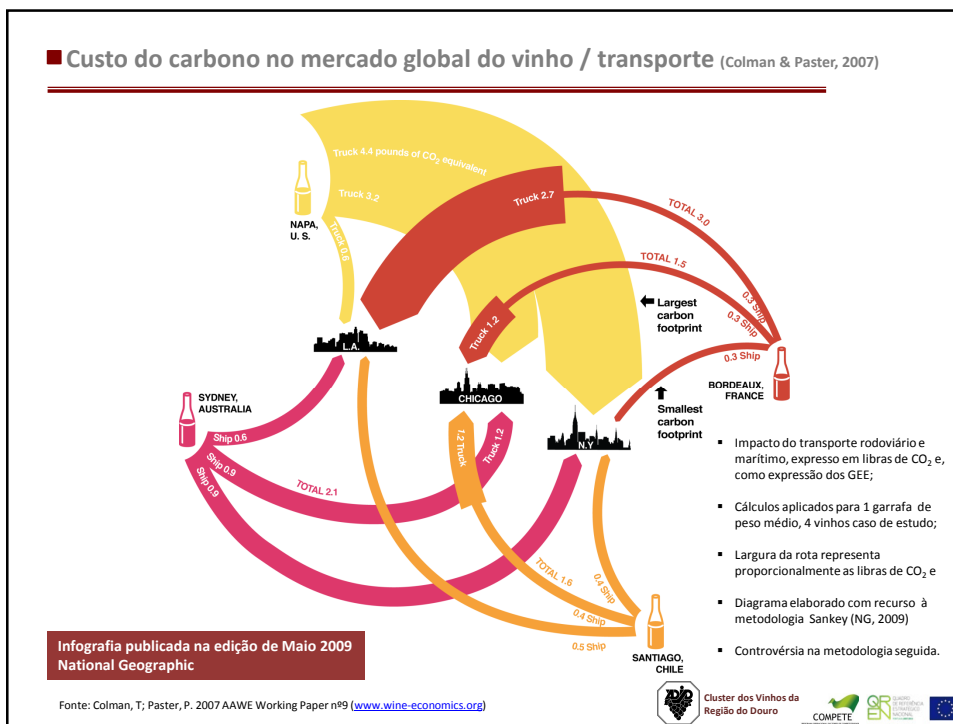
Custo do carbono no mercado global do vinho / transporte (Colman & Paster, 2007)

Truck 4.4 pounds of $CO_2$ equivalent

Truck 3.2

Truck 0.6

NAPA, U. S.

Truck 2.7

TOTAL 3.0

TOTAL 1.5

Truck 1.2

Largest carbon footprint

0.3 Ship

0.3 Ship

0.3 Ship

L.A.

CHICAGO

N.Y.

BORDEAUX, FRANCE

Smallest carbon footprint

SYDNEY, AUSTRALIA

Ship 0.6

Ship 0.9

Ship 0.9

TOTAL 2.1

1.2 Truck

Truck 1.2

TOTAL 1.6

0.4 Ship

0.4 Ship

0.5 Ship

SANTIAGO, CHILE

Impacto do transporte rodoviário e marítimo, expresso em libras de $CO_2$ e, como expressão dos GEE;

Cálculos aplicados para 1 garrafa de peso médio, 4 vinhos caso de estudo;

Largura da rota representa proporcionalmente as libras de $CO_2$ e

Diagrama elaborado com recurso à metodologia Sankey (NG, 2009)

Controvérsia na metodologia seguida.

Infografia publicada na edição de Maio 2009 National Geographic

Fonte: Colman, T; Paster, P. 2007 AAWE Working Paper nº9 (www.wine-economics.org)

Cluster dos Vinhos da Região do Douro

COMPETE

QREN